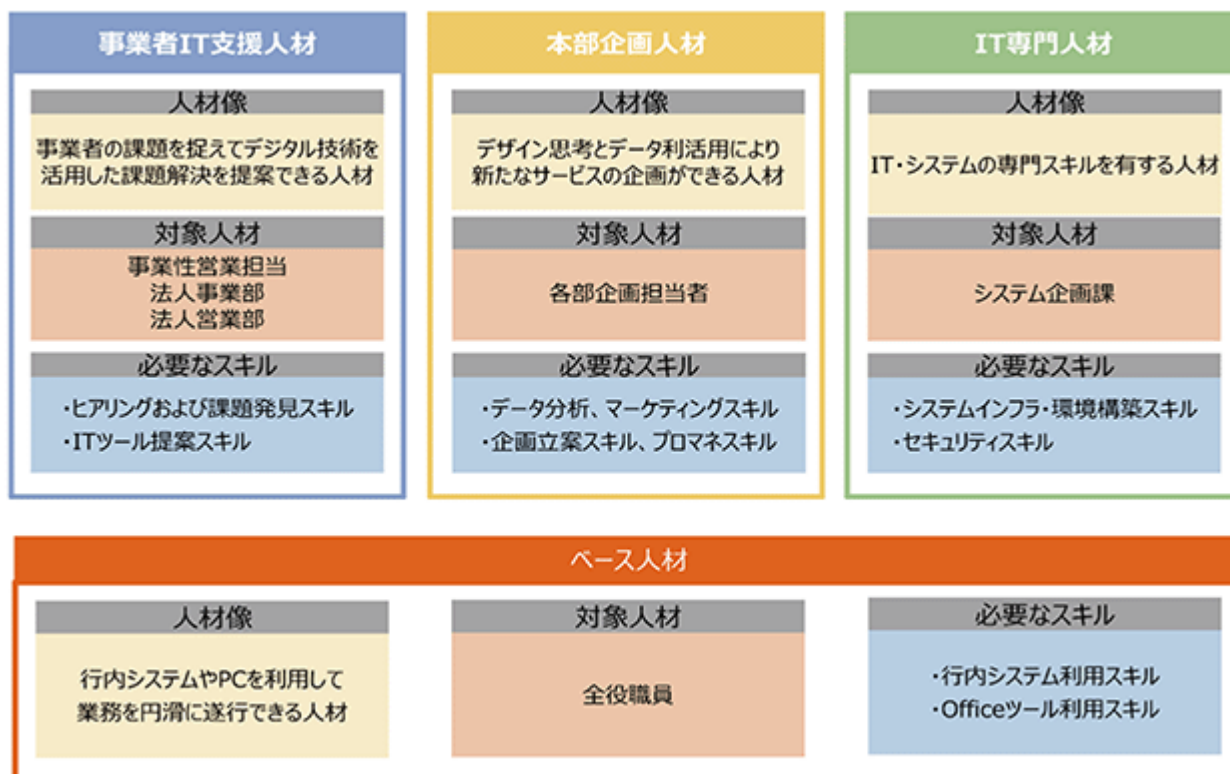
事業者IT支援人材

人材像

事業者の課題を捉えてデジタル技術を活用した課題解決を提案できる人材

対象人材

事業性営業担当
法人事業部
法人営業部

必要なスキル

・ヒアリングおよび課題発見スキル
・ITツール提案スキル

本部企画人材

人材像

デザイン思考とデータ利活用により新たなサービスの企画ができる人材

対象人材

各部企画担当者

必要なスキル

・データ分析、マーケティングスキル
・企画立案スキル、プロマネスキル

IT専門人材

人材像

IT・システムの専門スキルを有する人材

対象人材

システム企画課

必要なスキル

・システムインフラ・環境構築スキル
・セキュリティスキル

ベース人材

人材像

行内システムやPCを利用して業務を円滑に遂行できる人材

対象人材

全役職員

必要なスキル

・行内システム利用スキル
・Officeツール利用スキル